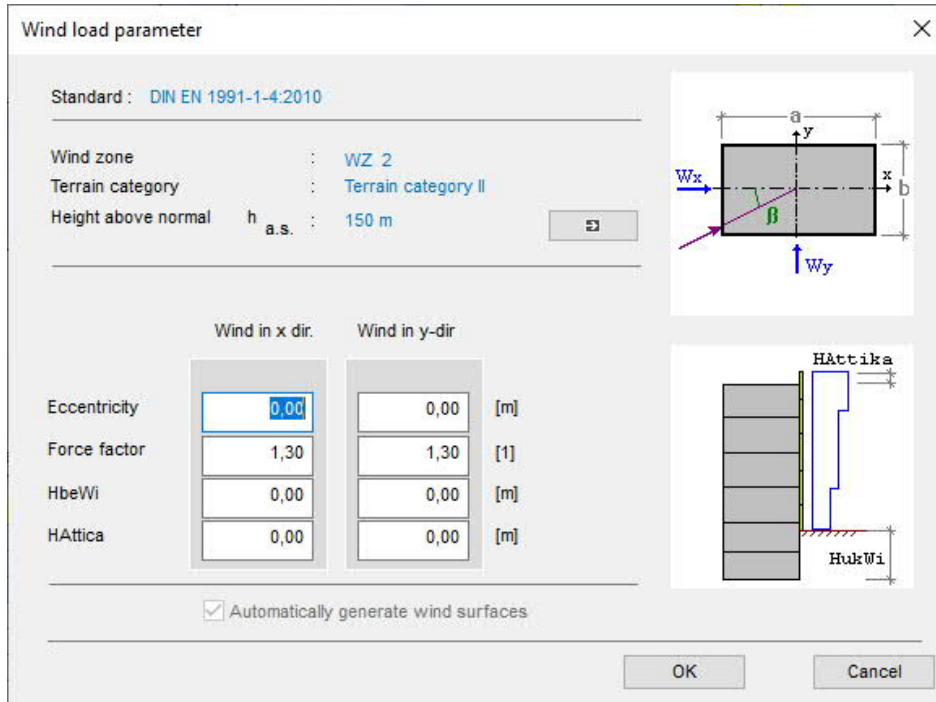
Wind load parameter

Standard : DIN EN 1991-1-4:2010

Wind zone : WZ 2
Terrain category : Terrain category II
Height above normal $h_{a.s.}$ : 150 m

a
y
x
b
Wx
β
Wy

HAttika

HukWi

| | Wind in x dir. | Wind in y-dir | |
|---|---|---|---|
| Eccentricity | 0,00 | 0,00 | [m] |
| Force factor | 1,30 | 1,30 | [1] |
| HbeWi | 0,00 | 0,00 | [m] |
| HAttica | 0,00 | 0,00 | [m] |

Automatically generate wind surfaces

OK Cancel